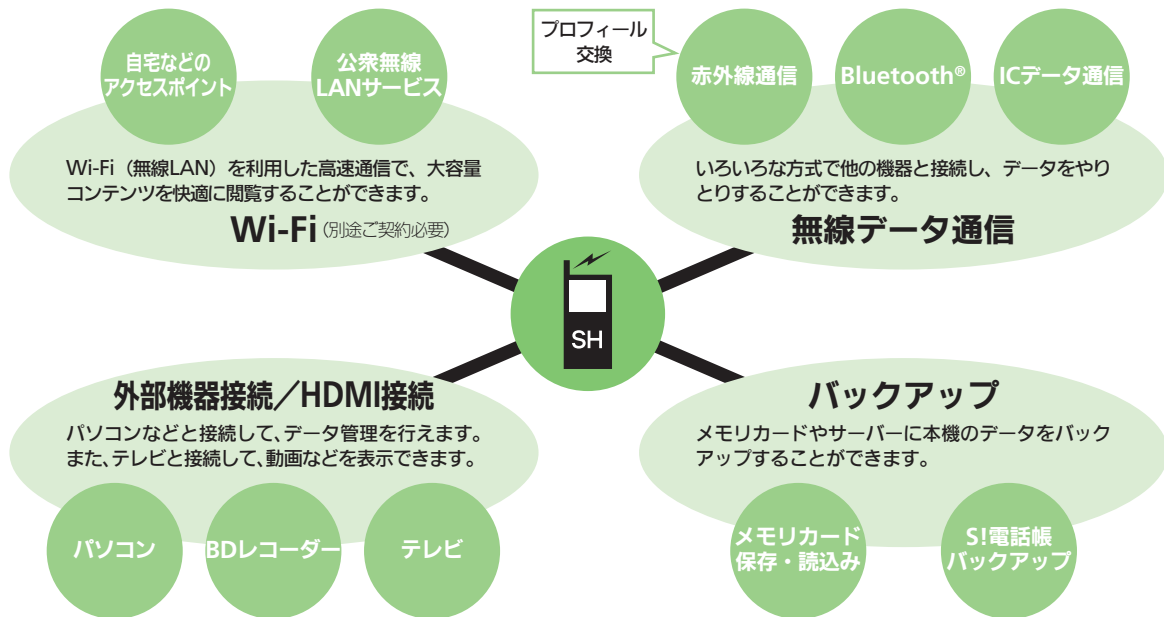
自宅などのアクセスポイント

公衆無線LANサービス

Wi-Fi（無線LAN）を利用した高速通信で、大容量コンテンツを快適に閲覧することができます。

Wi-Fi（別途ご契約必要）

プロフィール交換

赤外線通信

Bluetooth®

ICデータ通信

いろいろな方式で他の機器と接続し、データをやりとりすることができます。

無線データ通信

SH

外部機器接続／HDMI接続

パソコンなどと接続して、データ管理を行えます。また、テレビと接続して、動画などを表示できます。

パソコン

BDレコーダー

テレビ

バックアップ

メモリカードやサーバーに本機のデータをバックアップすることができます。

メモリカード保存・読込み

S!電話帳バックアップ